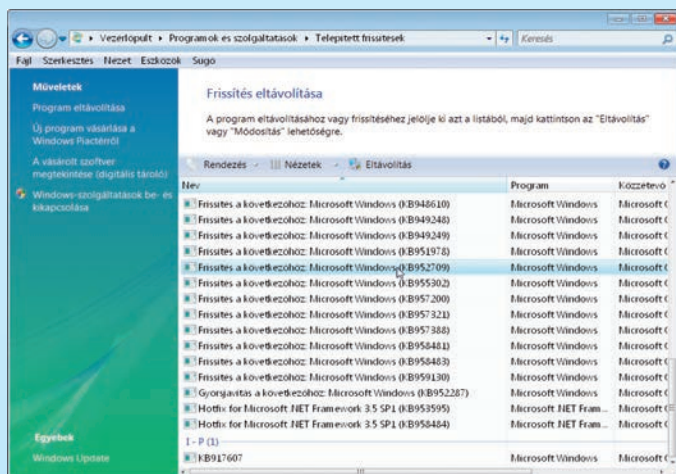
Vezérlőpult ▸ Programok és szolgáltatások ▸ Telepített frissítések

Keresés

Fájl Szerkesztés Nézet Eszközök Súgó

Műveletek

Program eltávolítása

Új program vásárlása a Windows Piactérről

A vásárolt szoftver megtekintése (digitális tároló)

Windows-szolgáltatások be- és kikapcsolása

Frissítés eltávolítása

A program eltávolításához vagy frissítéséhez jelölje ki azt a listából, majd kattintson az "Eltávolítás" vagy "Módosítás" lehetőségre.

Rendezés | Nézetek | Eltávolítás

| Név | Program | Közzétevő |
|---|---|---|
| Frissítés a következőhöz: Microsoft Windows (KB948610) | Microsoft Windows | Microsoft C |
| Frissítés a következőhöz: Microsoft Windows (KB949248) | Microsoft Windows | Microsoft C |
| Frissítés a következőhöz: Microsoft Windows (KB949249) | Microsoft Windows | Microsoft C |
| Frissítés a következőhöz: Microsoft Windows (KB951978) | Microsoft Windows | Microsoft C |
| Frissítés a következőhöz: Microsoft Windows (KB952709) | Microsoft Windows | Microsoft C |
| Frissítés a következőhöz: Microsoft Windows (KB955302) | Microsoft Windows | Microsoft C |
| Frissítés a következőhöz: Microsoft Windows (KB957200) | Microsoft Windows | Microsoft C |
| Frissítés a következőhöz: Microsoft Windows (KB957321) | Microsoft Windows | Microsoft C |
| Frissítés a következőhöz: Microsoft Windows (KB957388) | Microsoft Windows | Microsoft C |
| Frissítés a következőhöz: Microsoft Windows (KB958481) | Microsoft Windows | Microsoft C |
| Frissítés a következőhöz: Microsoft Windows (KB958483) | Microsoft Windows | Microsoft C |
| Frissítés a következőhöz: Microsoft Windows (KB959130) | Microsoft Windows | Microsoft C |
| Gyorsjavítás a következőhöz: Microsoft Windows (KB952287) | Microsoft Windows | Microsoft C |
| Hotfix for Microsoft .NET Framework 3.5 SP1 (KB953595) | Microsoft .NET Fram... | Microsoft C |
| Hotfix for Microsoft .NET Framework 3.5 SP1 (KB958484) | Microsoft .NET Fram... | Microsoft C |
| I - P (1) | | |
| KB917607 | Microsoft Windows | Microsoft C |

Egyebek

Windows Update